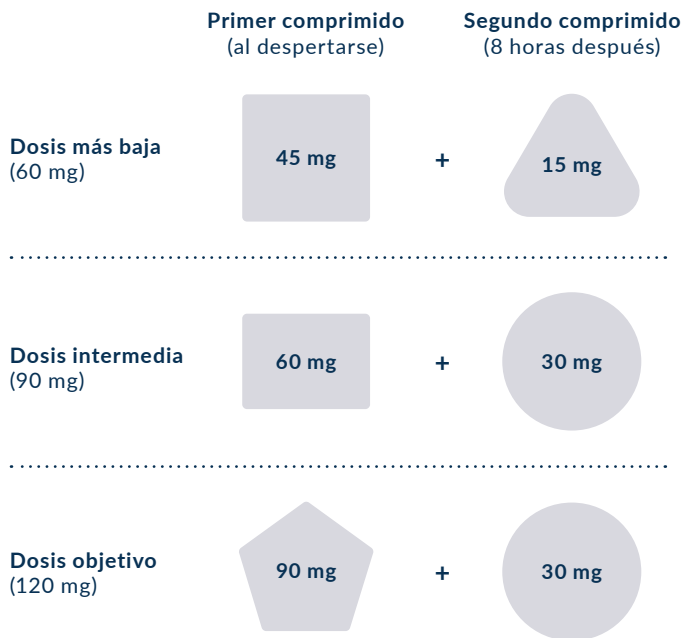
| | Primer comprimido (al despertarse) | | Segundo comprimido (8 horas después) |
|---|---|---|---|
| Dosis más baja (60 mg) | 45 mg | + | 15 mg |
| Dosis intermedia (90 mg) | 60 mg | + | 30 mg |
| Dosis objetivo (120 mg) | 90 mg | + | 30 mg |